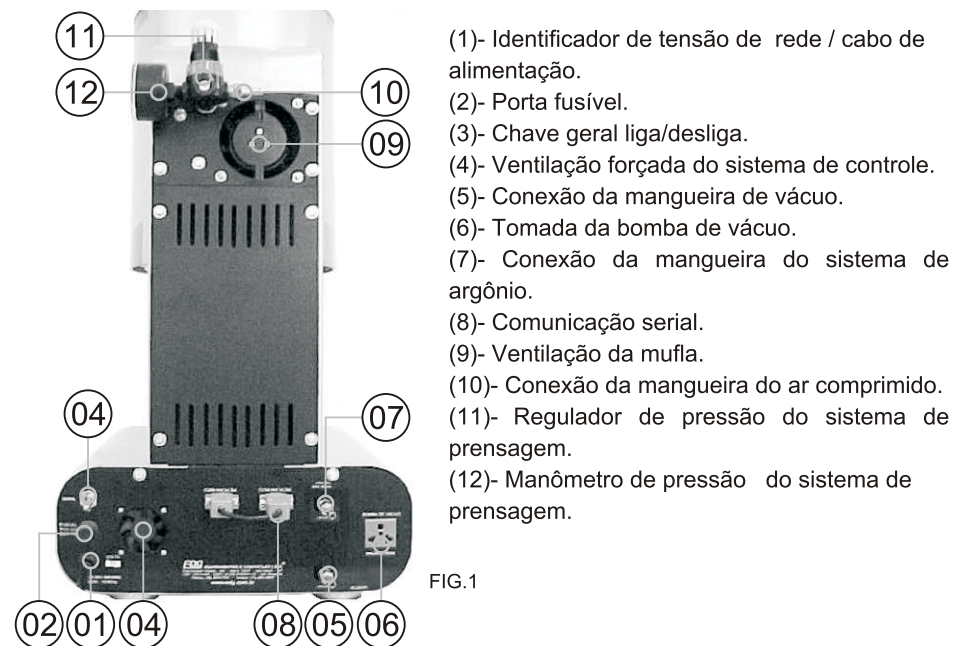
11
12
10
09
04
07
02 01 04
08 05 06

(1)- Identificador de tensão de rede / cabo de alimentação.
(2)- Porta fusível.
(3)- Chave geral liga/desliga.
(4)- Ventilação forçada do sistema de controle.
(5)- Conexão da mangueira de vácuo.
(6)- Tomada da bomba de vácuo.
(7)- Conexão da mangueira do sistema de argônio.
(8)- Comunicação serial.
(9)- Ventilação da mufla.
(10)- Conexão da mangueira do ar comprimido.
(11)- Regulador de pressão do sistema de prensagem.
(12)- Manômetro de pressão do sistema de prensagem.

FIG.1